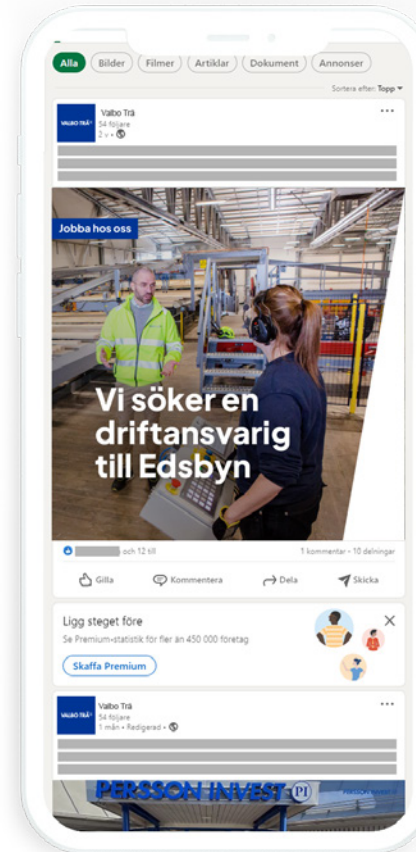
Alla Bilder Filmer Artiklar Dokument Annonser

Sortera efter: Topp

VALBO TRÄ
Valbo Trä
54 följare
2 v •

Jobba hos oss

Vi söker en driftansvarig till Edsbyn

och 12 till
1 kommentar • 10 delningar

Gilla
Kommentera
Dela
Skicka

Ligg steget före
Se Premium-statistik för fler än 450 000 företag
Skaffa Premium

VALBO TRÄ
Valbo Trä
54 följare
1 mån • Redigerad •

PERSSON INVEST PI